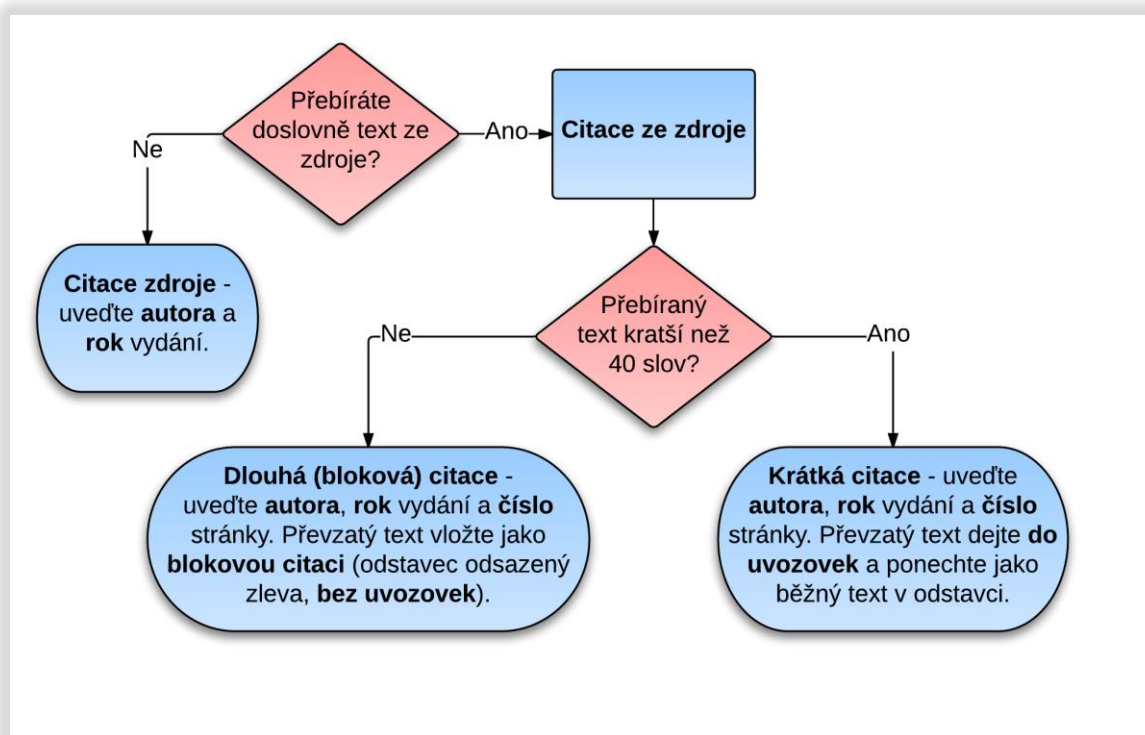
Přebíráte doslovně text ze zdroje?

Ne

Ano

Citace ze zdroje

Citace zdroje - uveďte autora a rok vydání.

Přebíraný text kratší než 40 slov?

Ne

Ano

Dlouhá (bloková) citace - uveďte autora, rok vydání a číslo stránky. Převzatý text vložte jako blokovou citaci (odstavec odsazený zleva, bez uvozovek).

Krátká citace - uveďte autora, rok vydání a číslo stránky. Převzatý text dejte do uvozovek a ponechte jako běžný text v odstavci.